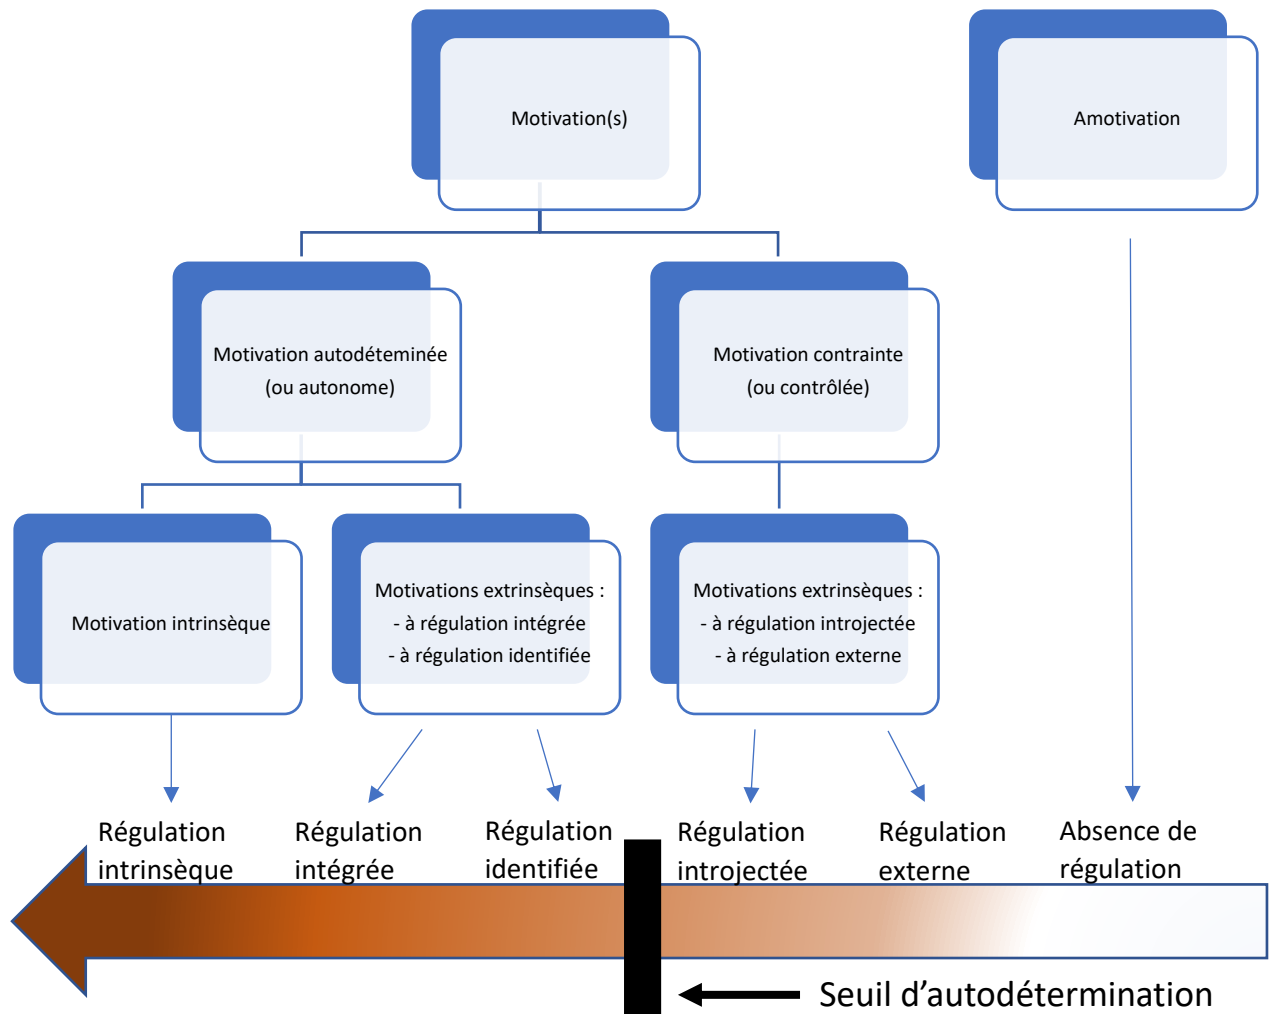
Motivation(s)

Amotivation

Motivation autodéteminée
(ou autonome)

Motivation contrainte
(ou contrôlée)

Motivation intrinsèque

Motivations extrinsèques :
- à régulation intégrée
- à régulation identifiée

Motivations extrinsèques :
- à régulation introjectée
- à régulation externe

Régulation intrinsèque

Régulation intégrée

Régulation identifiée

Régulation introjectée

Régulation externe

Absence de régulation

Seuil d'autodétermination